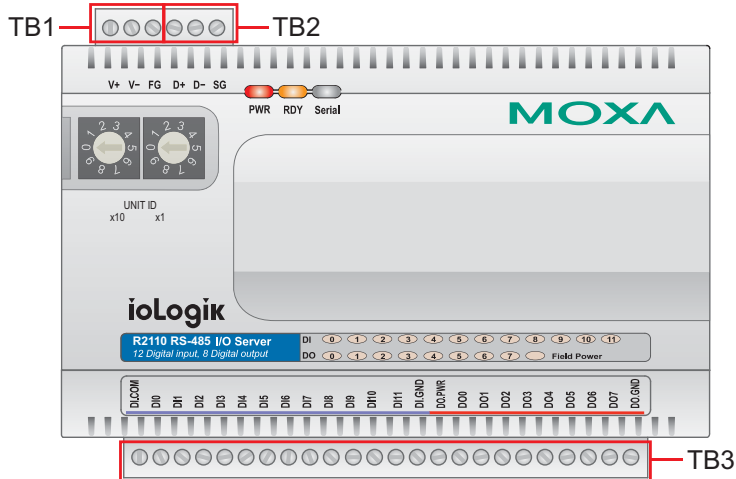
TB1
TB2
V+ V- FG D+ D- SG
PWR RDY Serial
MOXA
1 2 3 4 5 6 7 8 9 0
1 2 3 4 5 6 7 8 9 0
UNIT ID
x10 x1
ioLogik
R2110 RS-485 I/O Server
12 Digital input, 8 Digital output
DI 0 1 2 3 4 5 6 7 8 9 10 11
DO 0 1 2 3 4 5 6 7 Field Power
DI.COM DI0 DI1 DI2 DI3 DI4 DI5 DI6 DI7 DI8 DI9 DI10 DI11 DI.GND DO.PWR DO0 DO1 DO2 DO3 DO4 DO5 DO6 DO7 DO.GND
TB3